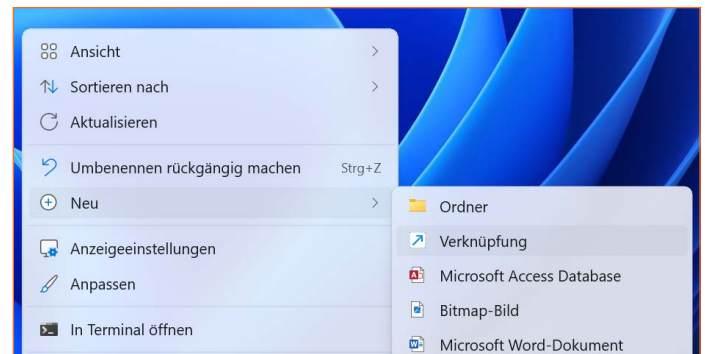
Ansicht >
Sortieren nach >
Aktualisieren
Umbenennen rückgängig machen Strg+Z
Neu >
Anzeigeeinstellungen
Anpassen
In Terminal öffnen

Ordner
Verknüpfung
Microsoft Access Database
Bitmap-Bild
Microsoft Word-Dokument